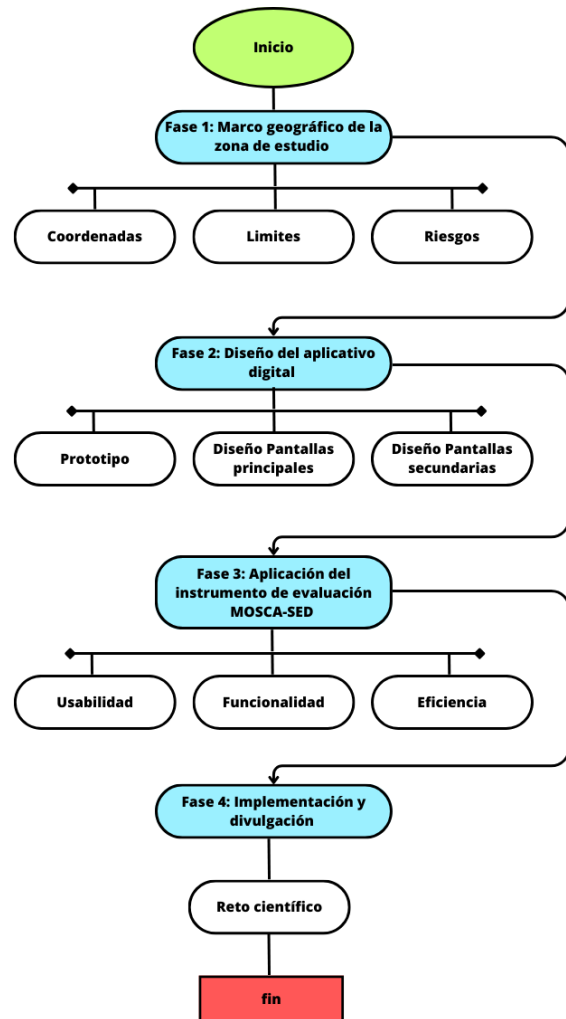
Inicio

Fase 1: Marco geográfico de la zona de estudio

Coordenadas

Limites

Riesgos

Fase 2: Diseño del aplicativo digital

Prototipo

Diseño Pantallas principales

Diseño Pantallas secundarias

Fase 3: Aplicación del instrumento de evaluación MOSCA-SED

Usabilidad

Funcionalidad

Eficiencia

Fase 4: Implementación y divulgación

Reto científico

fin